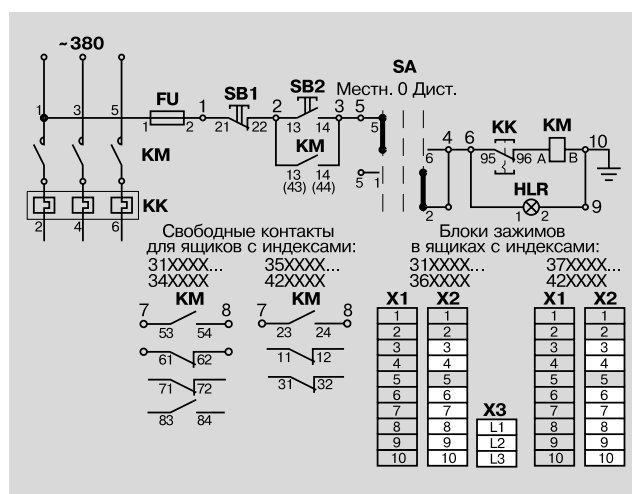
~380

1 3 5

KM

KK

2 4 6

FU

1 2

1

SB1

21 22

2

SB2

13 14

3 5

KM

13 14
(43) (44)

SA

Местн. 0 Дист.

5

5 1

6

2

4 6

KK

95 96 A

KM

B

10

HLR

1 2

9

Свободные контакты для ящиков с индексами:

31XXXX... 34XXXX

35XXXX... 42XXXX

KM

7 8

53 54

61 62

71 72

83 84

KM

7 8

23 24

11 12

31 32

Блоки зажимов в ящиках с индексами:

31XXXX... 36XXXX

37XXXX... 42XXXX

| X1 | X2 |
|---|---|
| 1 | 1 |
| 2 | 2 |
| 3 | 3 |
| 4 | 4 |
| 5 | 5 |
| 6 | 6 |
| 7 | 7 |
| 8 | 8 |
| 9 | 9 |
| 10 | 10 |

| X3 |
|---|
| L1 |
| L2 |
| L3 |

| X1 | X2 |
|---|---|
| 1 | 1 |
| 2 | 2 |
| 3 | 3 |
| 4 | 4 |
| 5 | 5 |
| 6 | 6 |
| 7 | 7 |
| 8 | 8 |
| 9 | 9 |
| 10 | 10 |